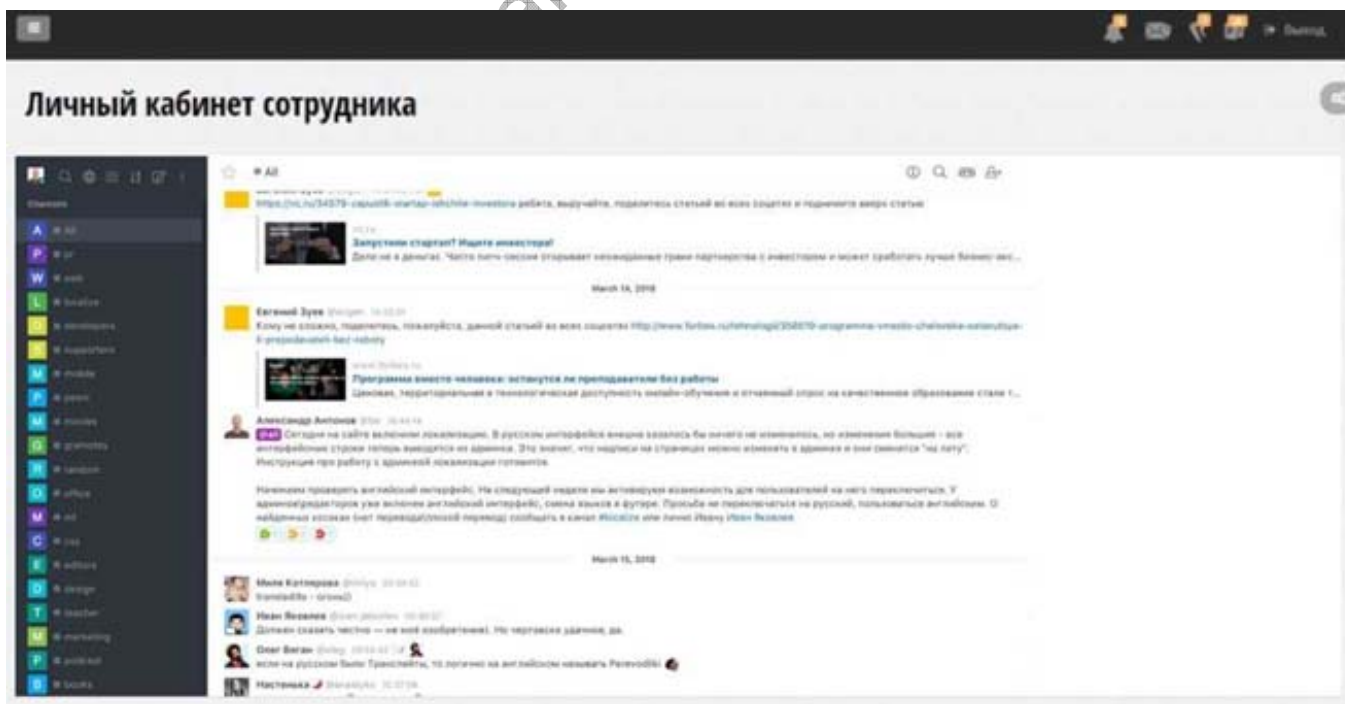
Выход

Личный кабинет сотрудника

Channels

# All

https://vc.ru/34579-zapustili-startap-ishchite-investora ребята, выручайте, поделитесь статьей во всех соцсетях и поднимите вверх статью

vc.ru
Запустили стартап? Ищите инвестора!
Дело не в деньгах. Часто питч-сессия открывает неожиданные грани партнерства с инвестором и может сработать лучше бизнес-анг...

March 14, 2018

Евгений Зуев
Кому не сложно, поделитесь, пожалуйста, данной статьей во всех соцсетях http://www.forbes.ru/tehnologii/358079-programma-vmesto-cheloveka-ostanutsya-li-prepodavateli-bez-raboty

www.forbes.ru
Программа вместо человека: останутся ли преподаватели без работы
Ценовая, территориальная и технологическая доступность онлайн-обучения и отчаянный спрос на качественное образование стали т...

Александр Антонов
Сегодня на сайте включили локализацию. В русском интерфейсе внешне казалось бы ничего не изменилось, но изменения большие – все интерфейсные строки теперь выводятся из админки. Это значит, что надписи на страницах можно изменять в админке и они сменятся "на лету". Инструкция про работу с админкой локализации готовится.

Начинаем проверять английский интерфейс. На следующей неделе мы активируем возможность для пользователей на него переключиться. У админов/редакторов уже включен английский интерфейс, смена языка в футере. Просьба не переключаться на русский, пользоваться английским. О найденных косяках (нет перевода/плохой перевод) сообщать в канал #localize или лично Ивану Иван Яковлев

March 15, 2018

Мила Котлярова
translatelife - ornew2

Иван Яковлев
Должен сказать честно — не моё изобретение). Но чертовски удачное, да.

Олег Веган
если на русском были Транслейты, то логично на английском называть Perevodilki

Настенька